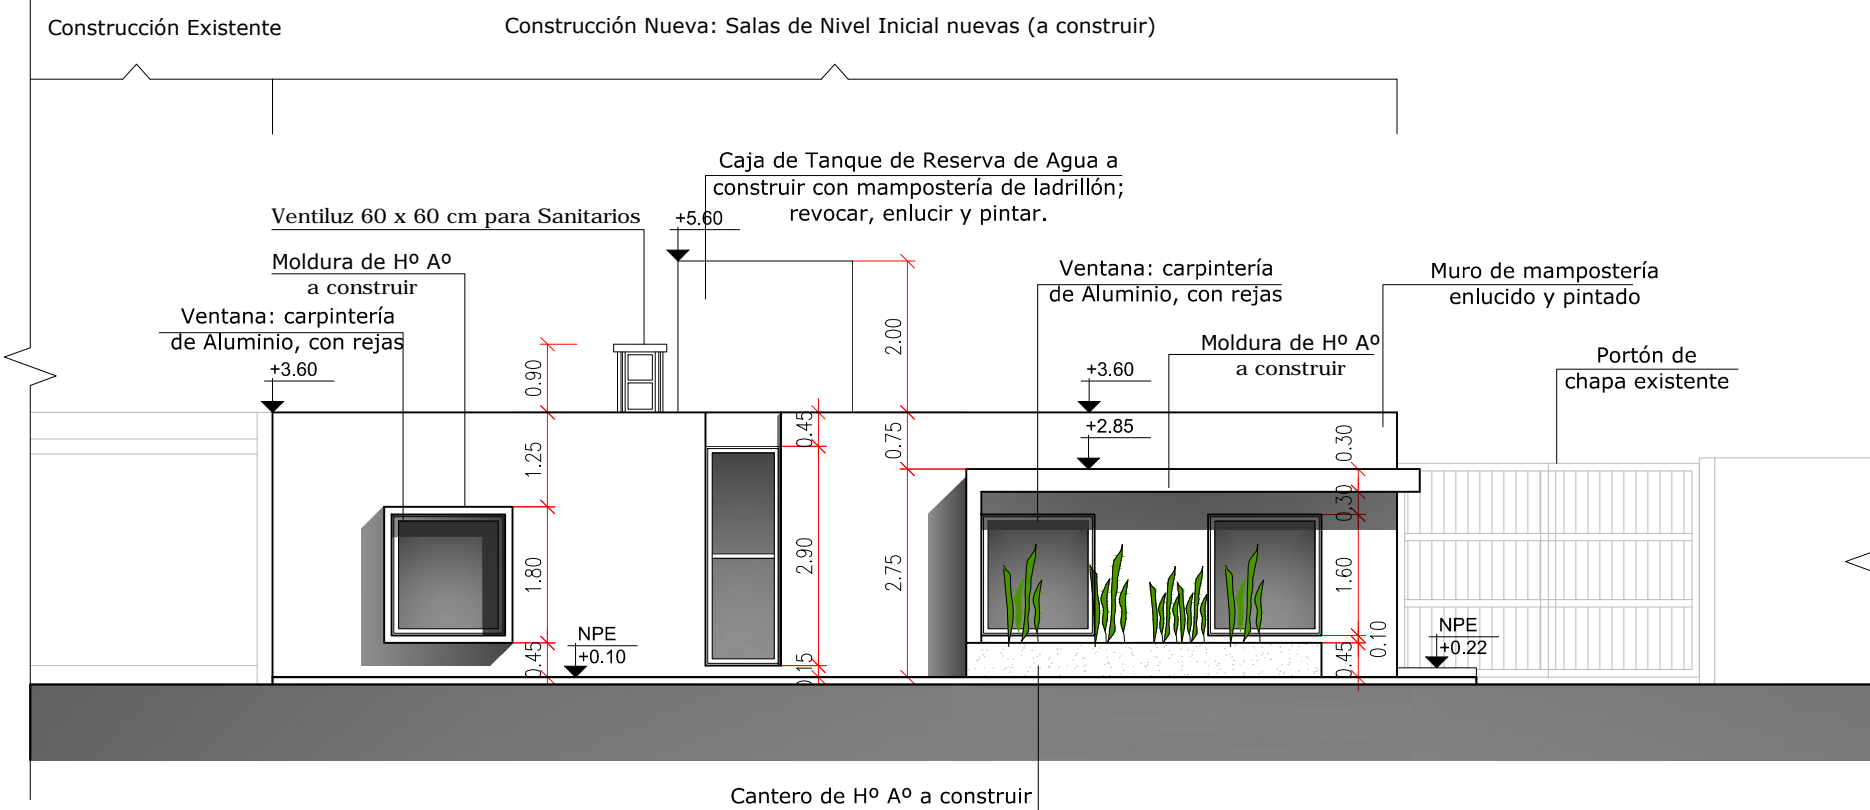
Construcción Existente

Construcción Nueva: Salas de Nivel Inicial nuevas (a construir)

Caja de Tanque de Reserva de Agua a construir con mampostería de ladrillón; revocar, enlucir y pintar.

Ventiluz 60 x 60 cm para Sanitarios

+5.60

Moldura de Hº Aº a construir

Ventana: carpintería de Aluminio, con rejas

+3.60

0.90

1.25

1.80

0.45

NPE +0.10

0.45

2.90

0.15

2.00

0.75

2.75

Ventana: carpintería de Aluminio, con rejas

Muro de mampostería enlucido y pintado

Moldura de Hº Aº a construir

+3.60

+2.85

Portón de chapa existente

0.30

0.30

1.60

0.10

0.45

NPE +0.22

Cantero de Hº Aº a construir